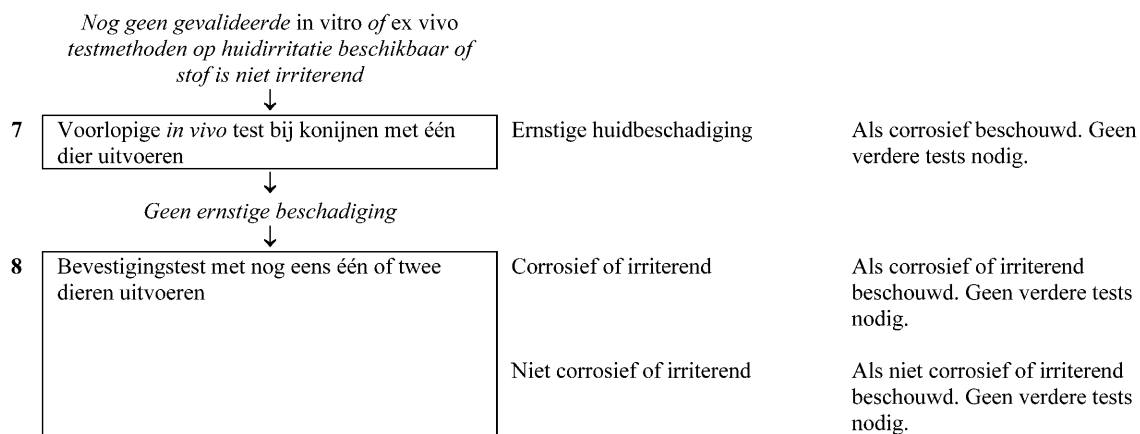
*Nog geen gevalideerde* in vitro *of* ex vivo *testmethoden op huidirritatie beschikbaar of stof is niet irriterend*

↓

| | | | |
|---|---|---|---|
| 7 | Voorlopige *in vivo* test bij konijnen met één dier uitvoeren | Ernstige huidbeschadiging | Als corrosief beschouwd. Geen verdere tests nodig. |

↓

*Geen ernstige beschadiging*

↓

| | | | |
|---|---|---|---|
| 8 | Bevestigingstest met nog eens één of twee dieren uitvoeren | Corrosief of irriterend | Als corrosief of irriterend beschouwd. Geen verdere tests nodig. |
| | | Niet corrosief of irriterend | Als niet corrosief of irriterend beschouwd. Geen verdere tests nodig. |